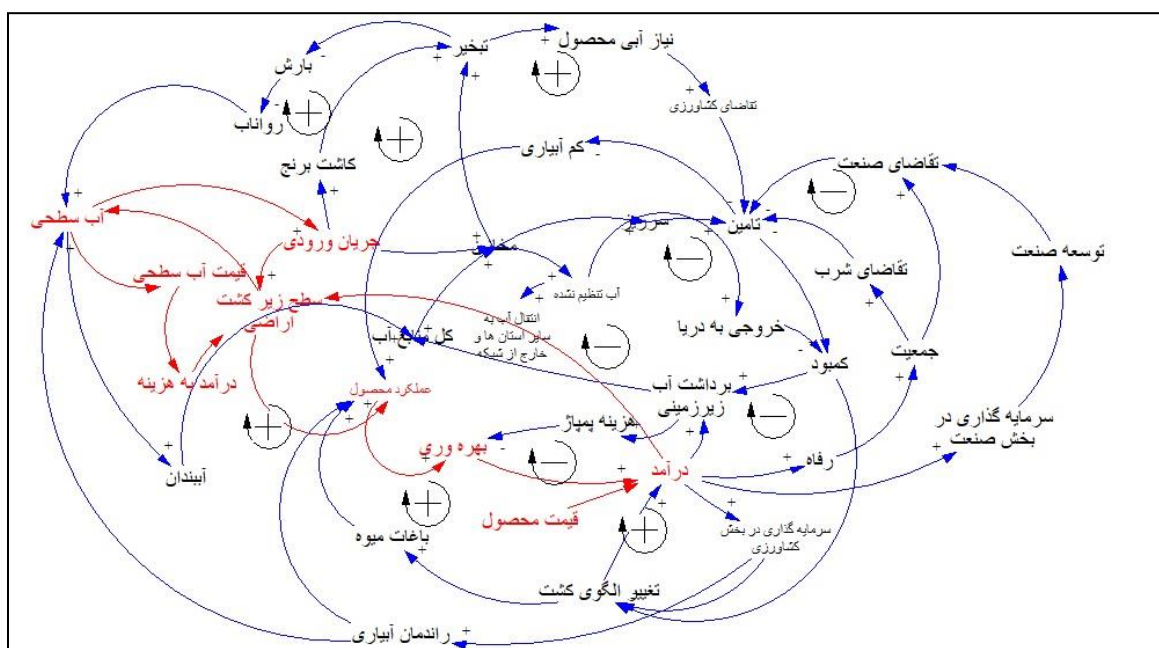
تبخیر
نیاز آبی محصول
بارش
رواناب
تقاضای کشاورزی
کاشت برنج
کم آبیاری
تقاضای صنعت
آب سطحی
جریان ورودی
مخازن
سرریز
تامین
توسعه صنعت
قیمت آب سطحی
آب تنظیم نشده
تقاضای شرب
سطح زیر کشت اراضی
انتقال آب به سایر استان ها و خارج از شبکه
خروجی به دریا
کل منابع آب
کمبود
جمعیت
درآمد به هزینه
عملکرد محصول
برداشت آب زیرزمینی
سرمایه گذاری در بخش صنعت
هزینه پمپاژ
بهره وري
رفاه
آبندان
درآمد
قیمت محصول
سرمایه گذاری در بخش کشاورزی
باغات میوه
تغییر الگوی کشت
راندمان آبیاری